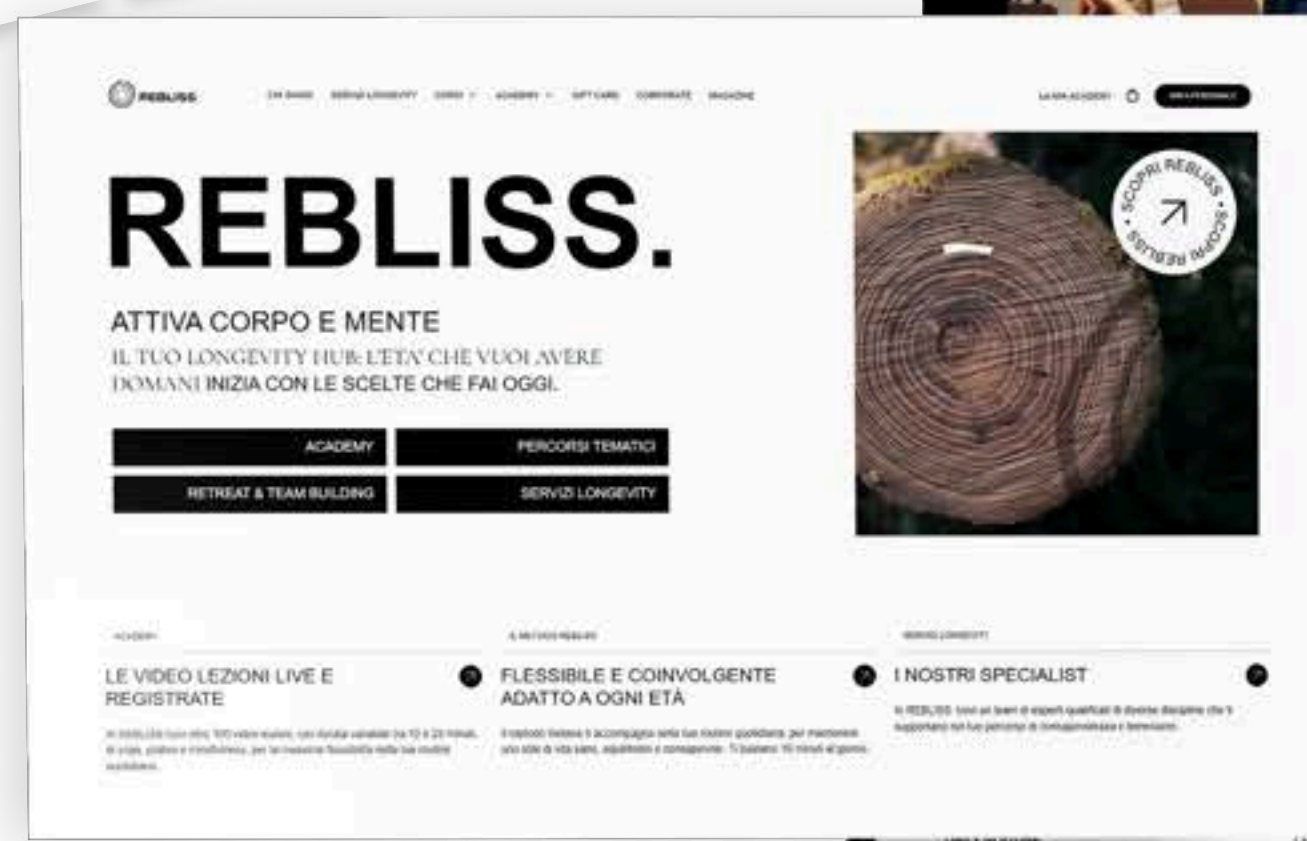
REBLISS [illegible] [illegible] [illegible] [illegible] GIFT CARD CORPORATE MAGAZINE

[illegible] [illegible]

REBLISS.

ATTIVA CORPO E MENTE

IL TUO LONGEVITY HUB: L'ETA' CHE VUOI AVERE DOMANI INIZIA CON LE SCELTE CHE FAI OGGI.

ACADEMY

PERCORSI TEMATICI

RETREAT & TEAM BUILDING

SERVIZI LONGEVITY

SCOPRI REBLISS • SCOPRI REBLISS •

ACADEMY

LE VIDEO LEZIONI LIVE E REGISTRATE

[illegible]

IL METODO REBLISS

FLESSIBILE E COINVOLGENTE ADATTO A OGNI ETÀ

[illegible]

SERVIZI LONGEVITY

I NOSTRI SPECIALIST

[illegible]